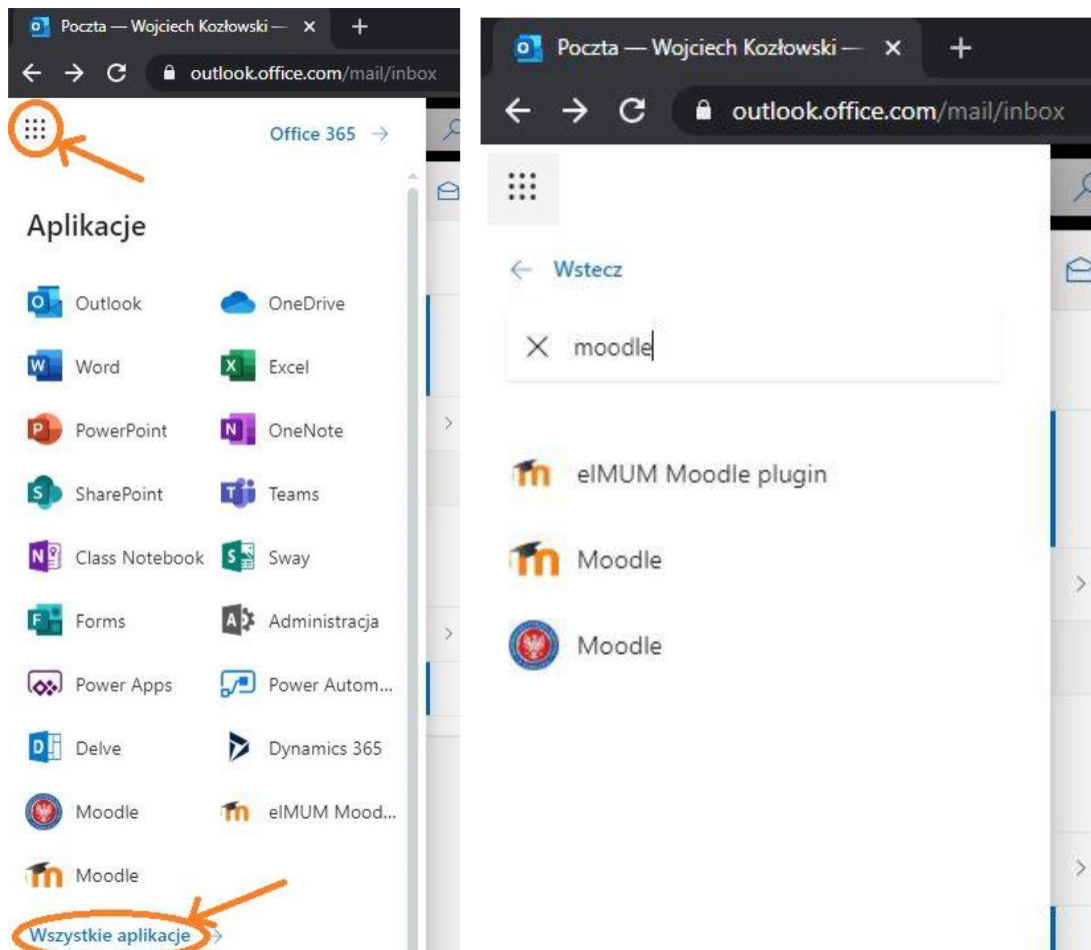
Poczta — Wojciech Kozłowski —
outlook.office.com/mail/inbox
Office 365 →
Aplikacje
Outlook
OneDrive
Word
Excel
PowerPoint
OneNote
SharePoint
Teams
Class Notebook
Sway
Forms
Administracja
Power Apps
Power Autom...
Delve
Dynamics 365
Moodle
elMUM Mood...
Moodle
Wszystkie aplikacje →

Poczta — Wojciech Kozłowski —
outlook.office.com/mail/inbox
← Wstecz
moodle
elMUM Moodle plugin
Moodle
Moodle